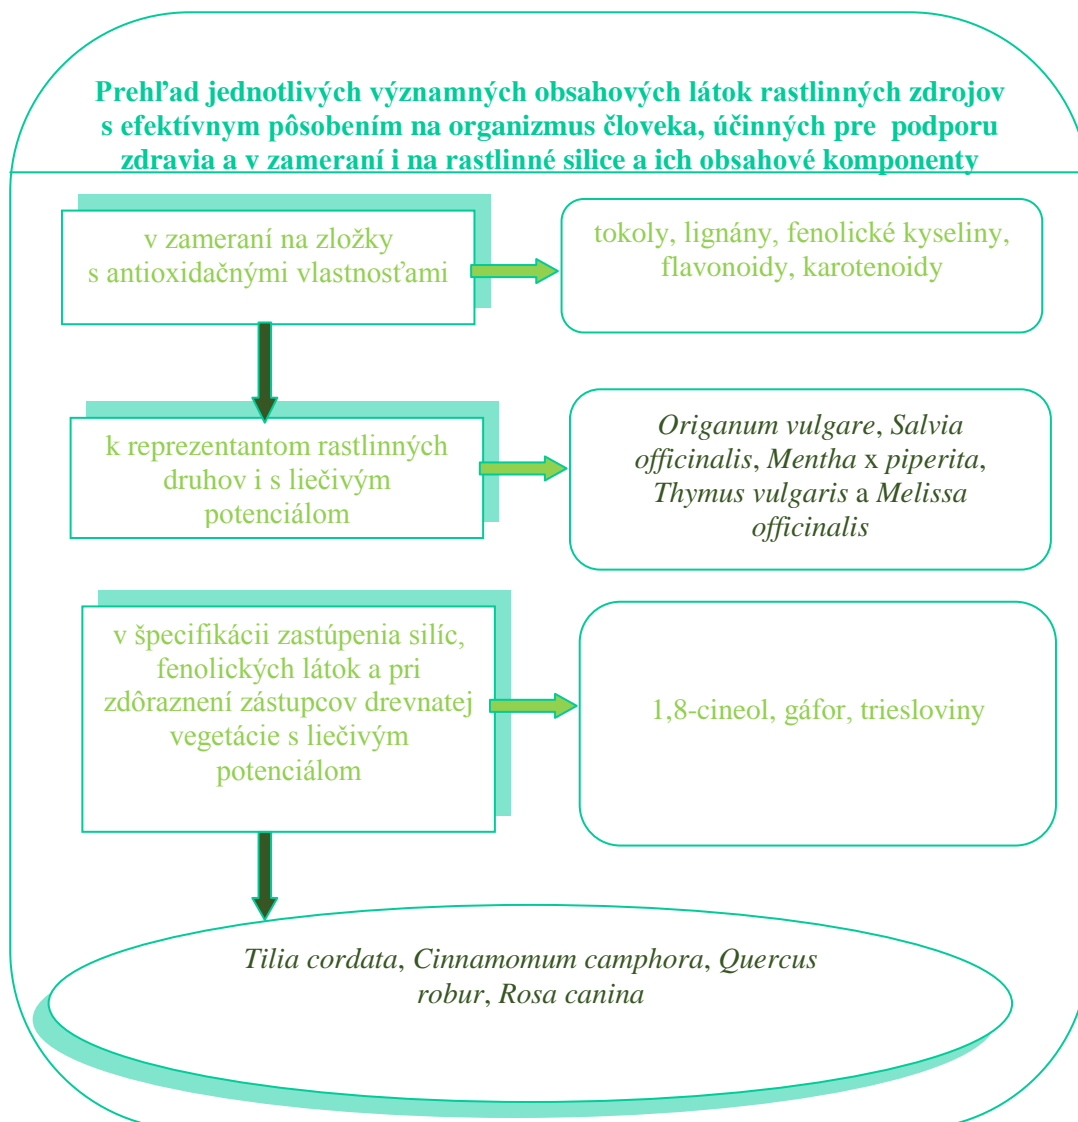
Prehľad jednotlivých významných obsahových látok rastlinných zdrojov s efektívnym pôsobením na organizmus človeka, účinných pre podporu zdravia a v zameraní i na rastlinné silice a ich obsahové komponenty

v zameraní na zložky s antioxidačnými vlastnosťami

tokoly, lignány, fenolické kyseliny, flavonoidy, karotenoidy

k reprezentantom rastlinných druhov i s liečivým potenciálom

Origanum vulgare, Salvia officinalis, Mentha x piperita, Thymus vulgaris a Melissa officinalis

v špecifikácii zastúpenia silíc, fenolických látok a pri zdôraznení zástupcov drevnatej vegetácie s liečivým potenciálom

1,8-cineol, gáfor, triesloviny

Tilia cordata, Cinnamomum camphora, Quercus robur, Rosa canina